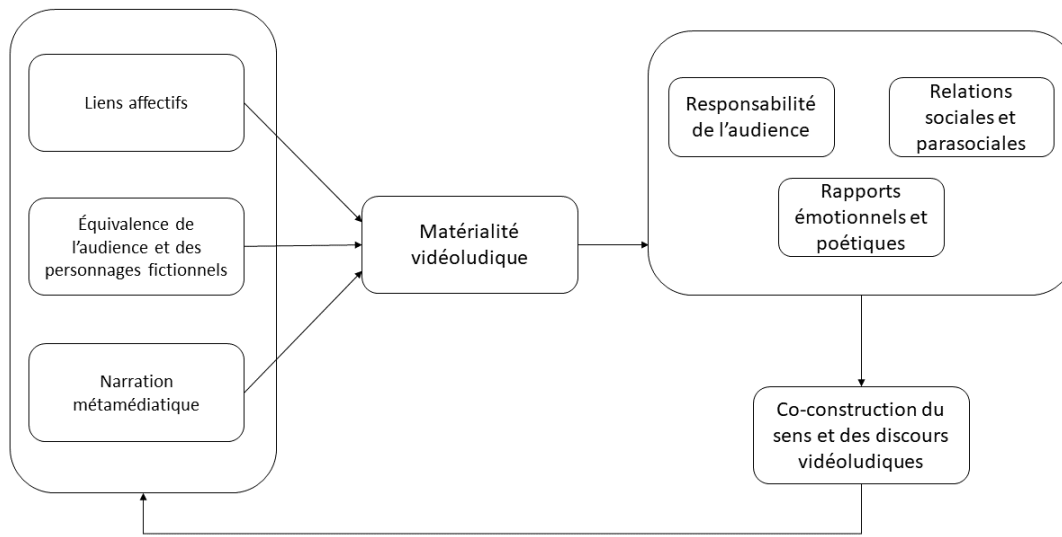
Liens affectifs

Équivalence de l'audience et des personnages fictionnels

Narration métamédiatique

Matérialité vidéoludique

Responsabilité de l'audience

Relations sociales et parasociales

Rapports émotionnels et poétiques

Co-construction du sens et des discours vidéoludiques